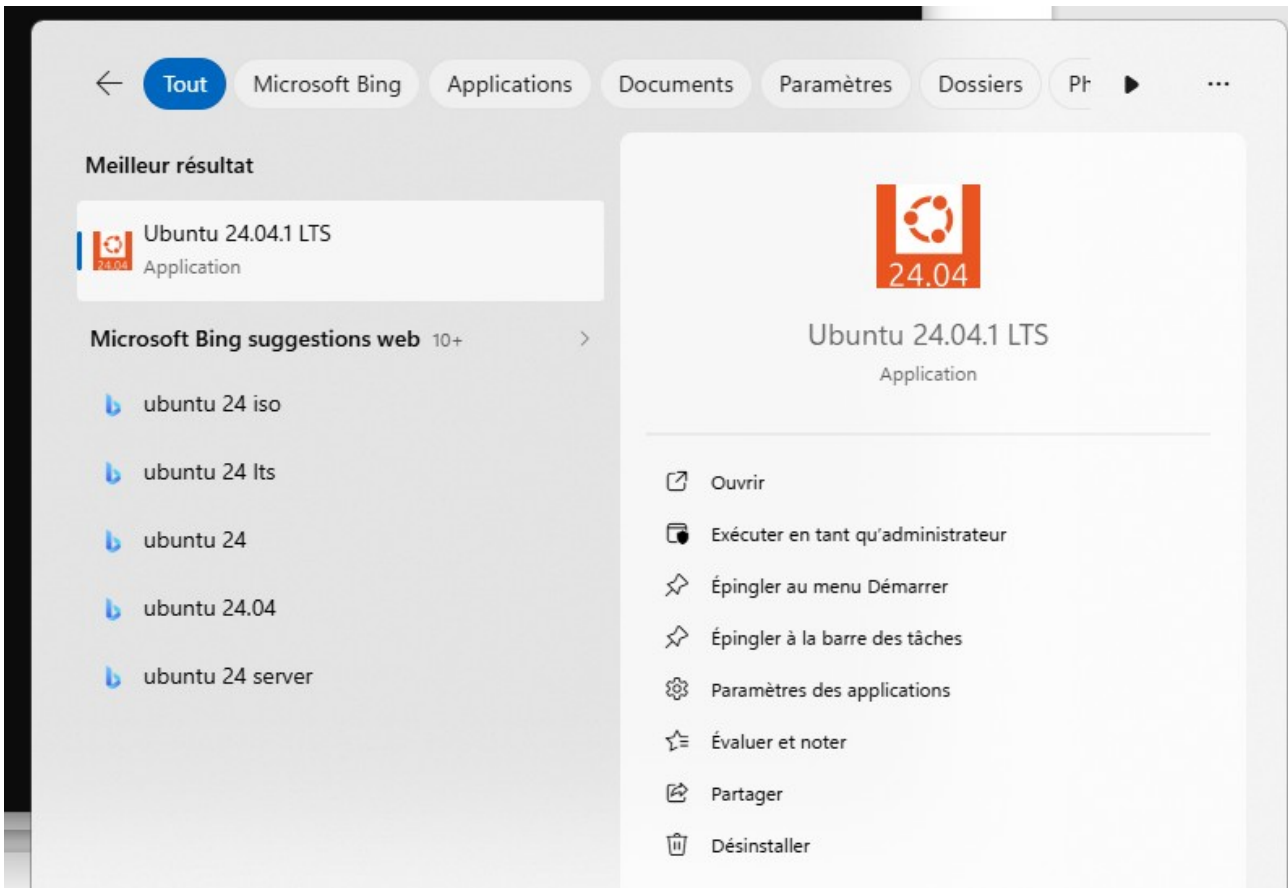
Tout Microsoft Bing Applications Documents Paramètres Dossiers Ph ...

Meilleur résultat

24.04 Ubuntu 24.04.1 LTS
Application

Microsoft Bing suggestions web 10+

ubuntu 24 iso

ubuntu 24 lts

ubuntu 24

ubuntu 24.04

ubuntu 24 server

24.04

Ubuntu 24.04.1 LTS
Application

Ouvrir

Exécuter en tant qu'administrateur

Épingler au menu Démarrer

Épingler à la barre des tâches

Paramètres des applications

Évaluer et noter

Partager

Désinstaller